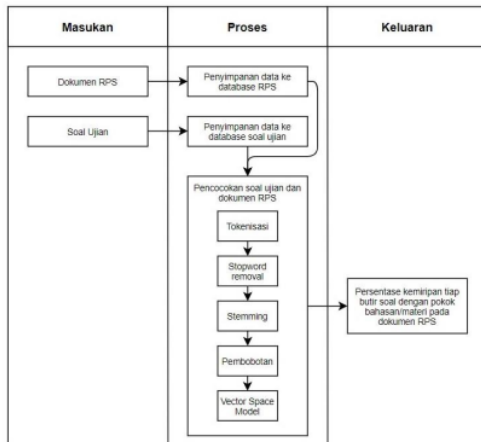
Masukan

Proses

Keluaran

Dokumen RPS

Penyimpanan data ke database RPS

Soal Ujian

Penyimpanan data ke database soal ujian

Pencocokan soal ujian dan dokumen RPS

Tokenisasi

Stopword removal

Stemming

Pembobotan

Vector Space Model

Persentase kemiripan tiap butir soal dengan pokok bahasan/materi pada dokumen RPS